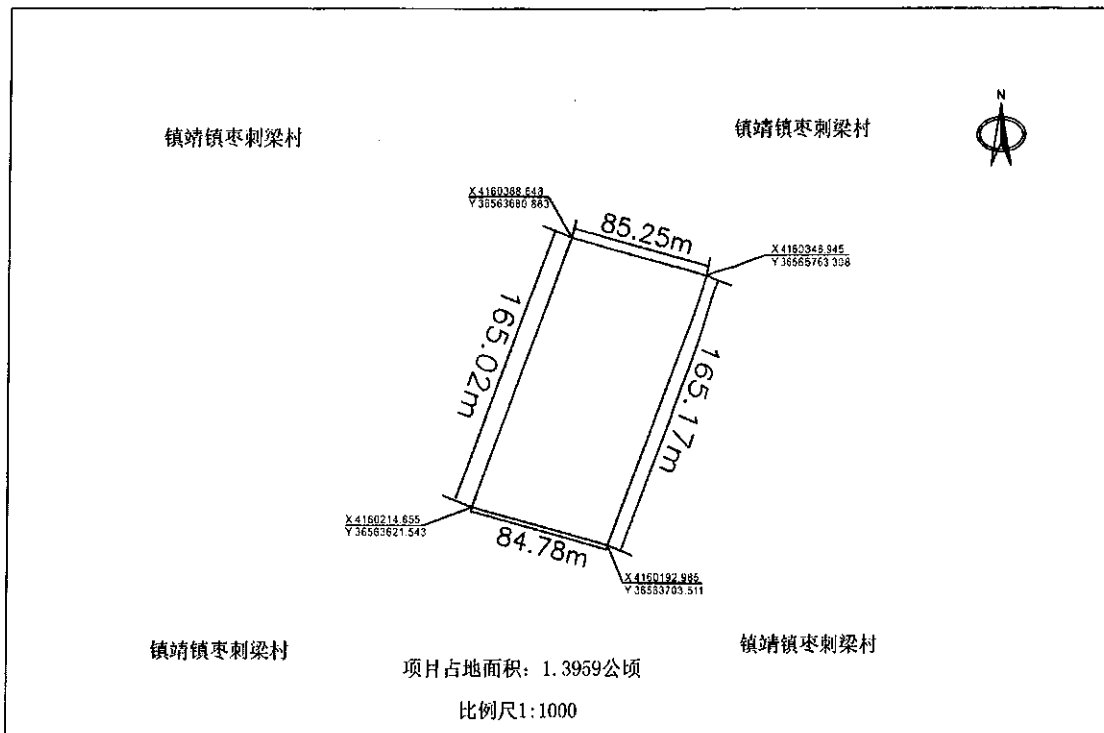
镇靖镇枣刺梁村

镇靖镇枣刺梁村

N

X 4160388.643
Y 36563680.863

85.25m

X 4160348.945
Y 36563763.398

165.02m

165.17m

X 4160214.655
Y 36563621.543

84.78m

X 4160192.986
Y 36563703.511

镇靖镇枣刺梁村

镇靖镇枣刺梁村

项目占地面积：1.3959公顷

比例尺1:1000